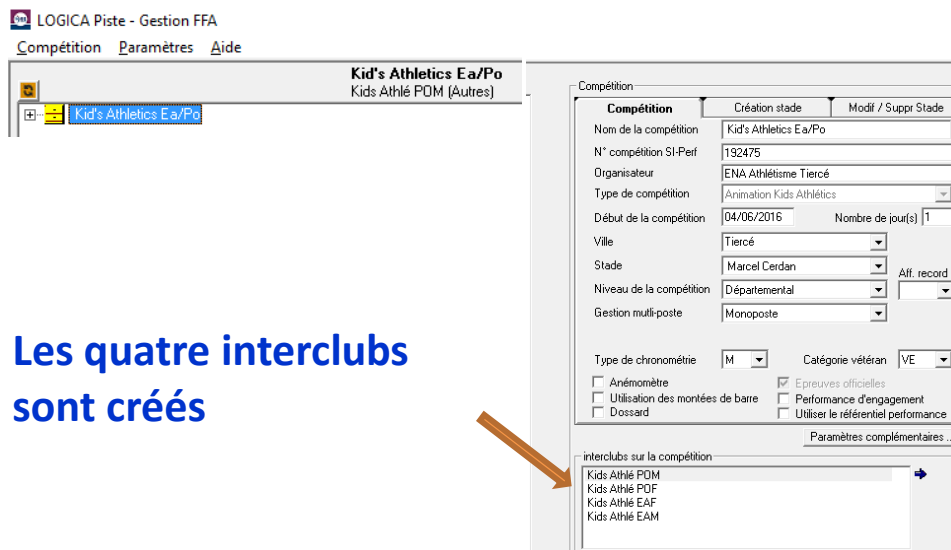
LOGICA Piste - Gestion FFA

Compétition Paramètres Aide

Kid's Athletics Ea/Po
Kids Athlé POM (Autres)

Kid's Athletics Ea/Po

Compétition

Compétition | Création stade | Modif / Suppr Stade

Nom de la compétition: Kid's Athletics Ea/Po
N° compétition SI-Perf: 192475
Organisateur: ENA Athlétisme Tiercé
Type de compétition: Animation Kids Athlétics
Début de la compétition: 04/06/2016
Nombre de jour(s): 1
Ville: Tiercé
Stade: Marcel Cerdan
Aff. record
Niveau de la compétition: Départemental
Gestion multi-poste: Monoposte

Type de chronométrie: M
Catégorie vétéran: VE

Anémomètre
Utilisation des montées de barre
Dossard
Epreuves officielles
Performance d'engagement
Utiliser le référentiel performance

Paramètres complémentaires ...

interclubs sur la compétition
Kids Athlé POM
Kids Athlé POF
Kids Athlé EAF
Kids Athlé EAM

Les quatre interclubs sont créés